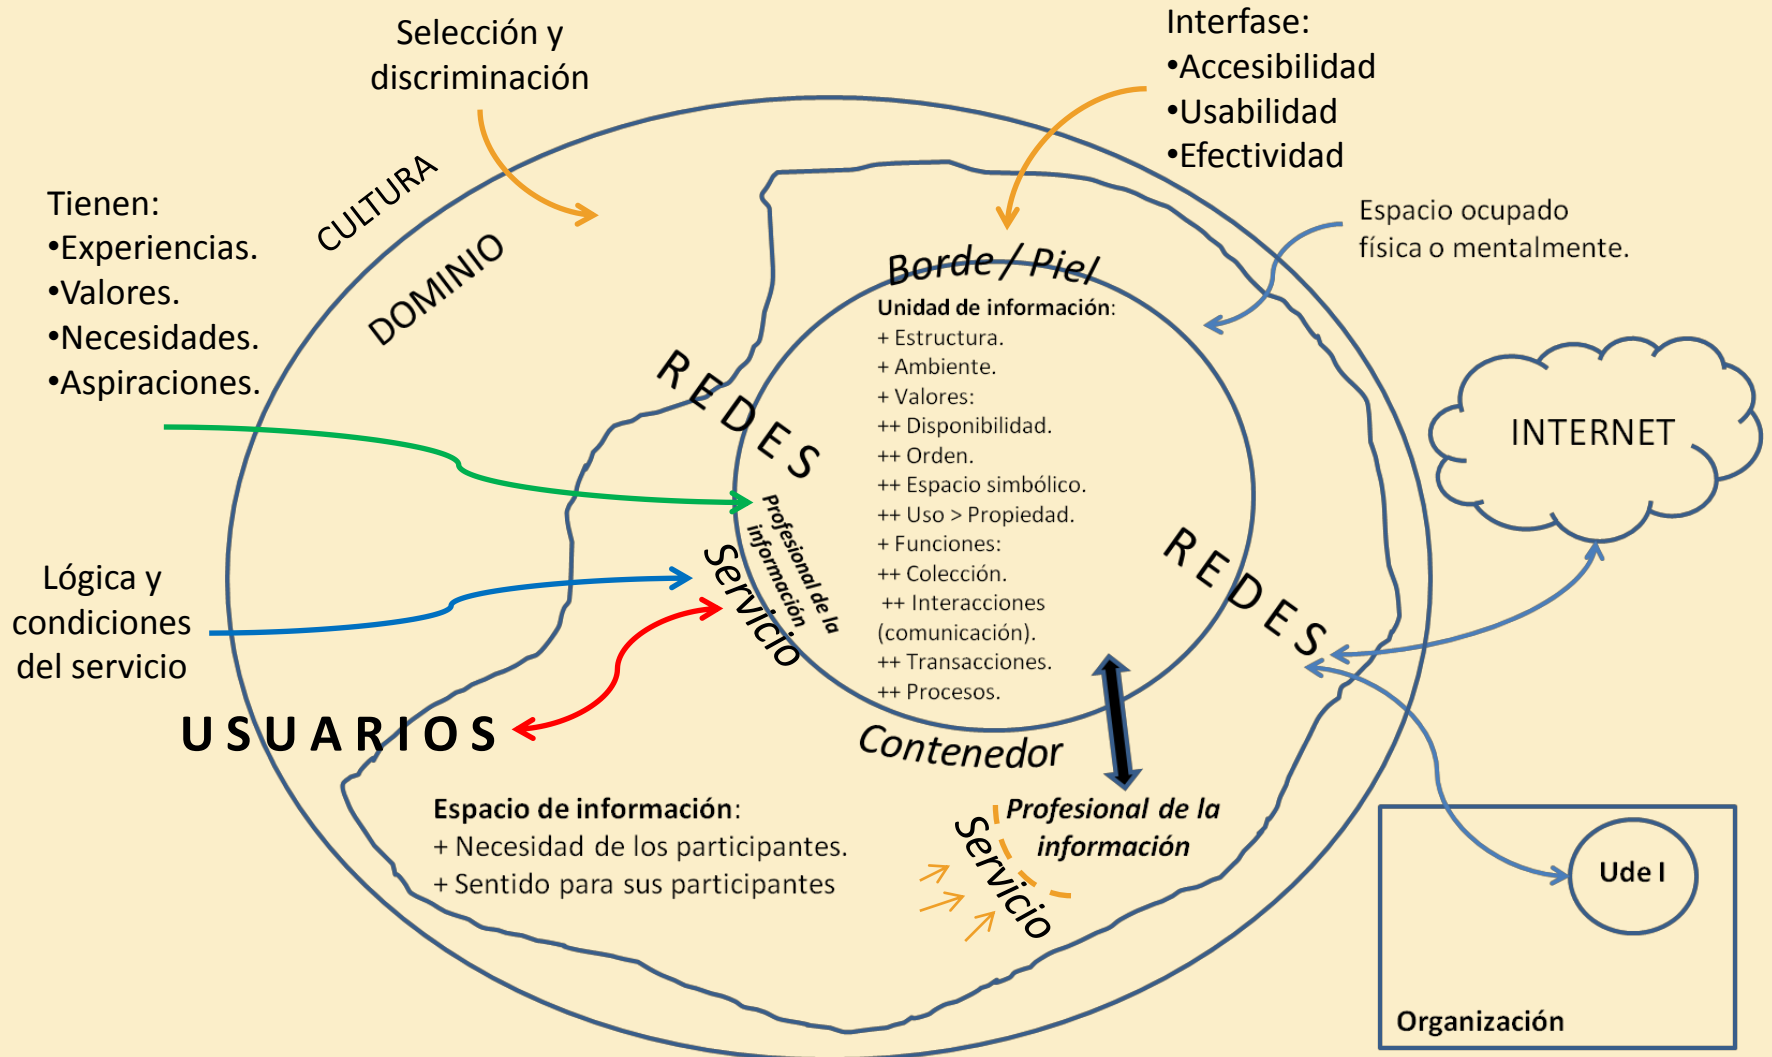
Selección y discriminación

Interfase:
•Accesibilidad
•Usabilidad
•Efectividad

Tienen:
•Experiencias.
•Valores.
•Necesidades.
•Aspiraciones.

CULTURA

DOMINIO

Espacio ocupado física o mentalmente.

Borde / Piel

Unidad de información:
+ Estructura.
+ Ambiente.
+ Valores:
++ Disponibilidad.
++ Orden.
++ Espacio simbólico.
++ Uso > Propiedad.
+ Funciones:
++ Colección.
++ Interacciones (comunicación).
++ Transacciones.
++ Procesos.

REDES

INTERNET

Profesional de la información

Servicio

REDES

Lógica y condiciones del servicio

USUARIOS

Contenedor

Espacio de información:
+ Necesidad de los participantes.
+ Sentido para sus participantes

Profesional de la información

Servicio

Ude I

Organización